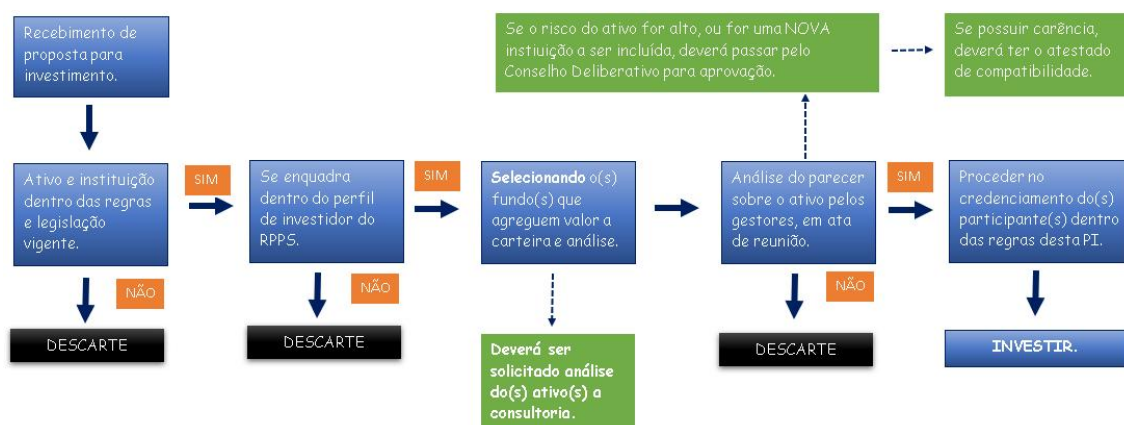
Recebimento de proposta para investimento.

Ativo e instituição dentro das regras e legislação vigente.

SIM

NÃO

DESCARTE

Se enquadra dentro do perfil de investidor do RPPS.

SIM

NÃO

DESCARTE

**Selecionando** o(s) fundo(s) que agreguem valor a carteira e análise.

**Deverá ser solicitado análise do(s) ativo(s) a consultoria.**

Se o risco do ativo for alto, ou for uma NOVA instiuição a ser incluída, deverá passar pelo Conselho Deliberativo para aprovação.

Se possuir carência, deverá ter o atestado de compatibilidade.

Análise do parecer sobre o ativo pelos gestores, em ata de reunião.

SIM

NÃO

DESCARTE

Proceder no credenciamento do(s) participante(s) dentro das regras desta PI.

INVESTIR.